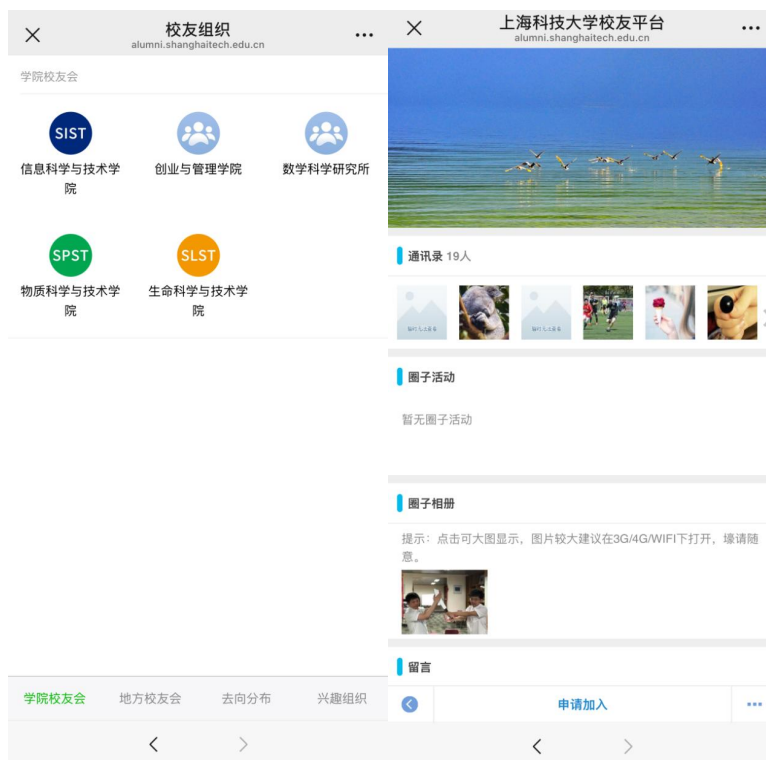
×
校友组织
alumni.shanghaitech.edu.cn
...

学院校友会

SIST
信息科学与技术学院

创业与管理学院

数学科学研究所

SPST
物质科学与技术学院

SLST
生命科学与技术学院

学院校友会 地方校友会 去向分布 兴趣组织

<
>

×
上海科技大学校友平台
alumni.shanghaitech.edu.cn
...

通讯录 19人

圈子活动

暂无圈子活动

圈子相册

提示：点击可大图显示，图片较大建议在3G/4G/WIFI下打开，壕请随意。

留言

申请加入
...

<
>